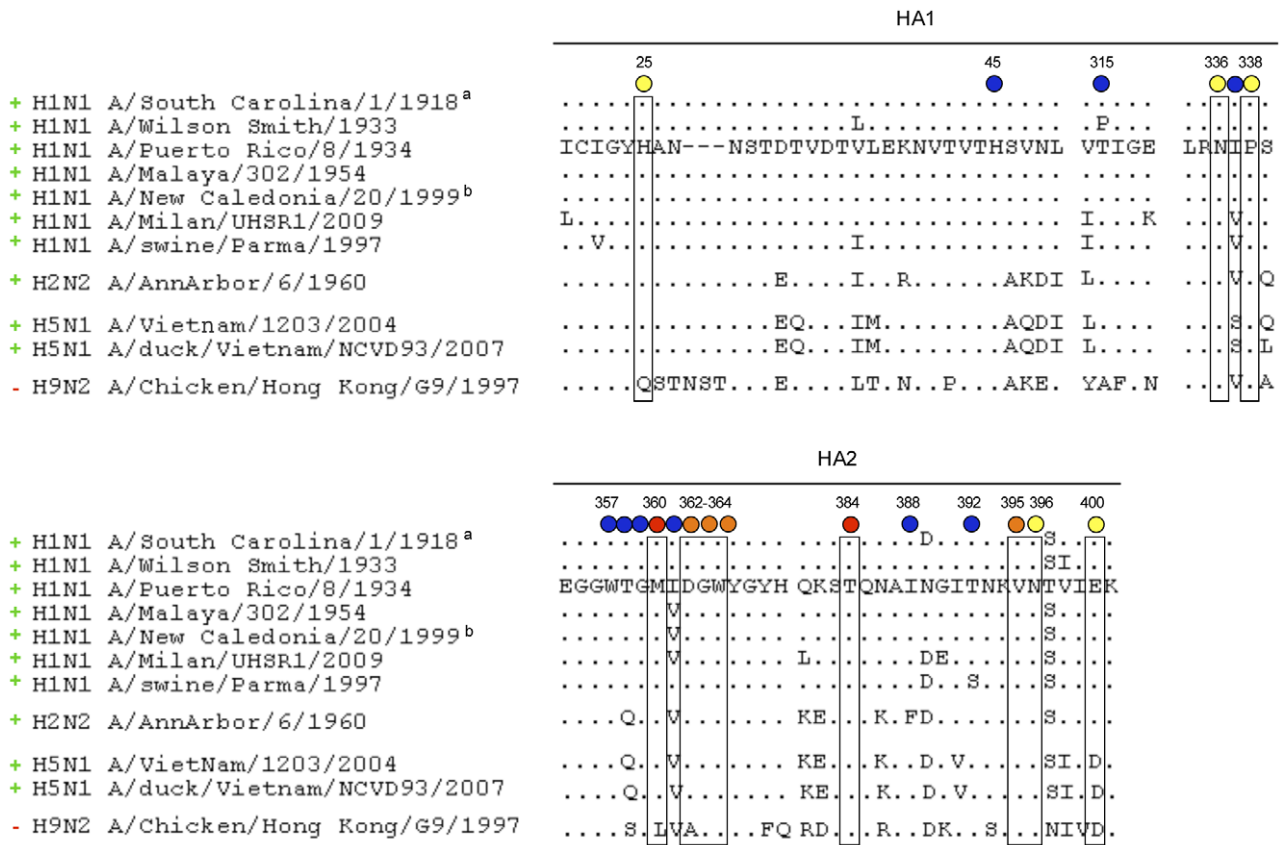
HA1

25 45 315 336 338

+ H1N1 A/South Carolina/1/1918$^a$ ...................................... ..... .....
+ H1N1 A/Wilson Smith/1933 ...........L.......... .P... .....
+ H1N1 A/Puerto Rico/8/1934 ICIGYHAN---NSTDTVDTVLEKNVTVTHSVNL VTIGE LRNIPS
+ H1N1 A/Malaya/302/1954 ...................................... ..... .....
+ H1N1 A/New Caledonia/20/1999$^b$ ...................................... ..... .....
+ H1N1 A/Milan/UHSR1/2009 L................................. I...K ...V..
+ H1N1 A/swine/Parma/1997 ..V..............I.............. I.... ...V..
+ H2N2 A/AnnArbor/6/1960 ...........E....I..R.......AKDI L.... ...V.Q
+ H5N1 A/Vietnam/1203/2004 ...........EQ...IM.........AQDI L.... ...S.Q
+ H5N1 A/duck/Vietnam/NCVD93/2007 ...........EQ...IM.........AQDI L.... ...S.L
- H9N2 A/Chicken/Hong Kong/G9/1997 .....QSTNST...E.....LT.N..P...AKE. YAF.N ...V.A

HA2

357 360 362-364 384 388 392 395 396 400

+ H1N1 A/South Carolina/1/1918$^a$ ........................D........S...
+ H1N1 A/Wilson Smith/1933 .................................SI..
+ H1N1 A/Puerto Rico/8/1934 EGGWTGMIDGWYGYH QKSTQNAINGITNKVNTVIEK
+ H1N1 A/Malaya/302/1954 .......V.........................S...
+ H1N1 A/New Caledonia/20/1999$^b$ .......V.........................S...
+ H1N1 A/Milan/UHSR1/2009 .......V........ L.........DE.....S...
+ H1N1 A/swine/Parma/1997 ...........................D..S....S...
+ H2N2 A/AnnArbor/6/1960 ....Q..V........ KE...K.FD.........S...
+ H5N1 A/VietNam/1203/2004 ....Q..V........ KE...K..D.V.......SI.D.
+ H5N1 A/duck/Vietnam/NCVD93/2007 ....Q..V........ KE...K..D.V.......SI.D.
- H9N2 A/Chicken/Hong Kong/G9/1997 ....S..LVA...FQ RD...R..DK..S.....NIVD.